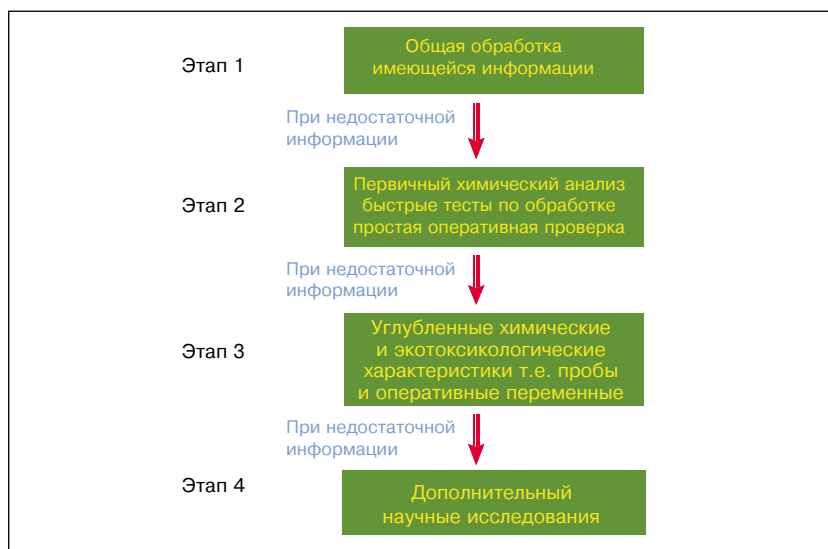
Этап 1

Общая обработка имеющейся информации

При недостаточной информации

Этап 2

Первичный химический анализ быстрые тесты по обработке простая оперативная проверка

При недостаточной информации

Этап 3

Углубленные химические и экотоксикологические характеристики т.е. пробы и оперативные переменные

При недостаточной информации

Этап 4

Дополнительный научные исследования